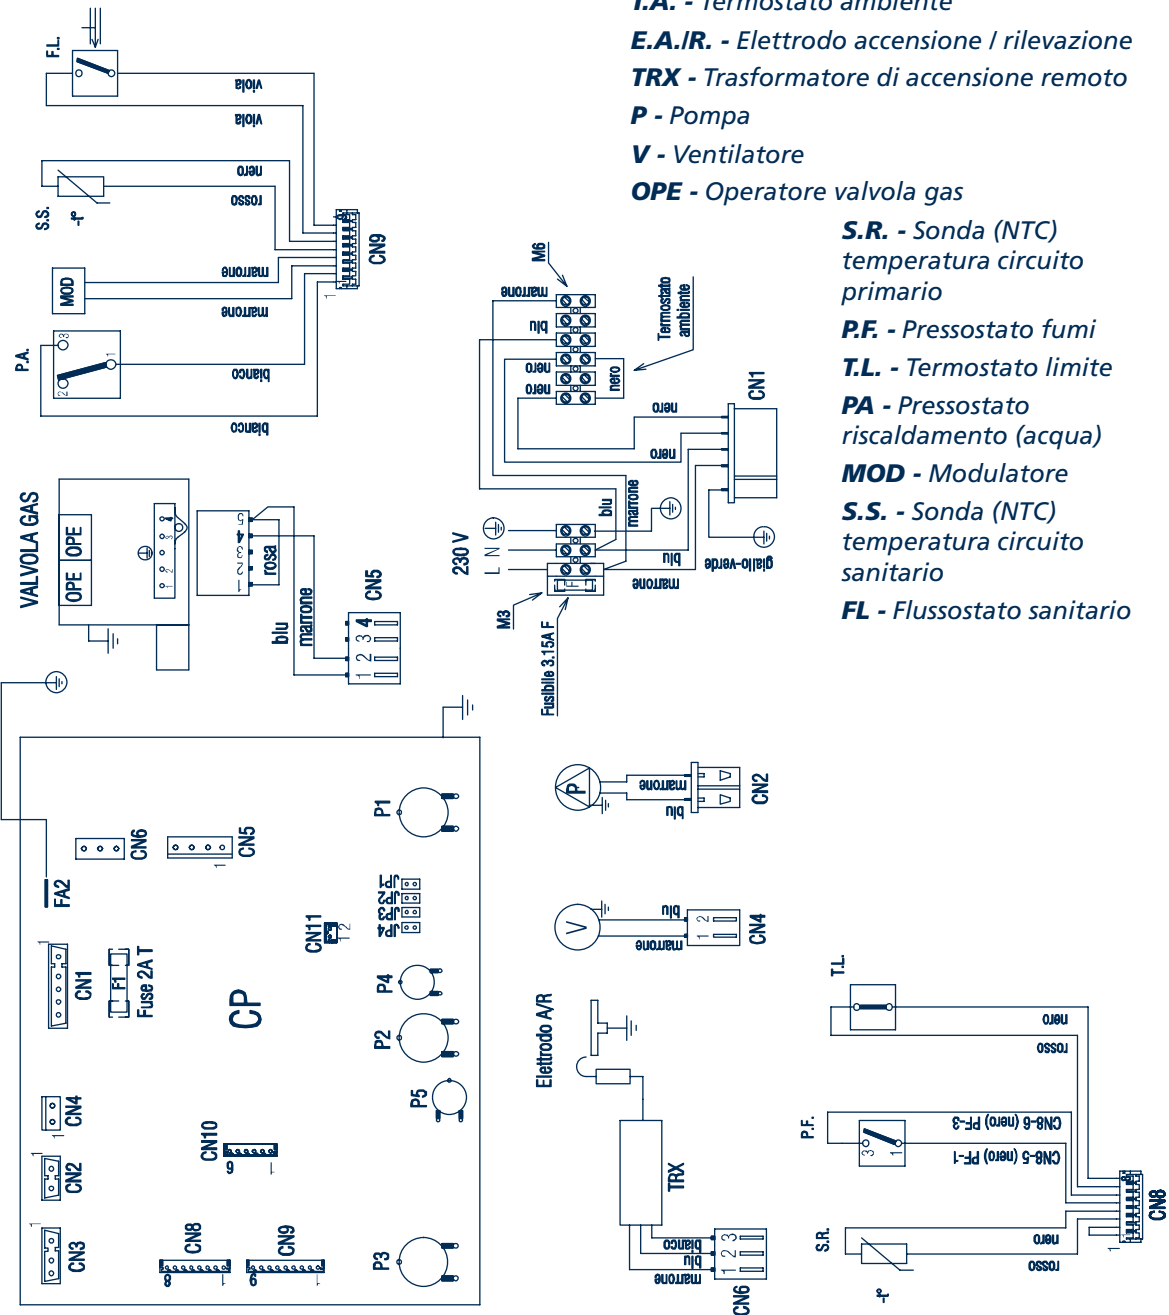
T.A. - Termostato ambiente
E.A./R. - Elettrodo accensione / rilevazione
TRX - Trasformatore di accensione remoto
P - Pompa
V - Ventilatore
OPE - Operatore valvola gas
S.R. - Sonda (NTC) temperatura circuito primario
P.F. - Pressostato fumi
T.L. - Termostato limite
PA - Pressostato riscaldamento (acqua)
MOD - Modulatore
S.S. - Sonda (NTC) temperatura circuito sanitario
FL - Flussostato sanitario

F.L.
viola
viola
S.S.
nero
rosso
MOD
marrone
marrone
P.A.
bianco
bianco
CN9
1
3
1
2

M6
marrone
blu
nero
nero
nero
Termostato ambiente
CN1
nero
nero
230 V
L N
blu
marrone
blu
marrone
giallo-verde
M3
Fusibile 3.15A F

VALVOLA GAS
OPE
OPE
1 2 3 4 5
rosa
blu
marrone
CN5
1 2 3 4

CN6
CN5
FA2
CN1
F1
Fuse 2A T
CP
CN11
1 2
JP1
JP2
JP3
JP4
P1
P4
P2
P5
CN4
CN2
CN3
CN10
9
1
CN8
8
1
CN9
9
1
P3

P
marrone
blu
CN2
V
blu
marrone
CN4
1 2
Elettrodo A/R
TRX
bianco
blu
marrone
1 2 3
CN6

T.L.
nero
rosso
P.F.
CN8-6 (nero) PF-3
CN8-5 (nero) PF-1
3 1
S.R.
nero
rosso
CN8
1